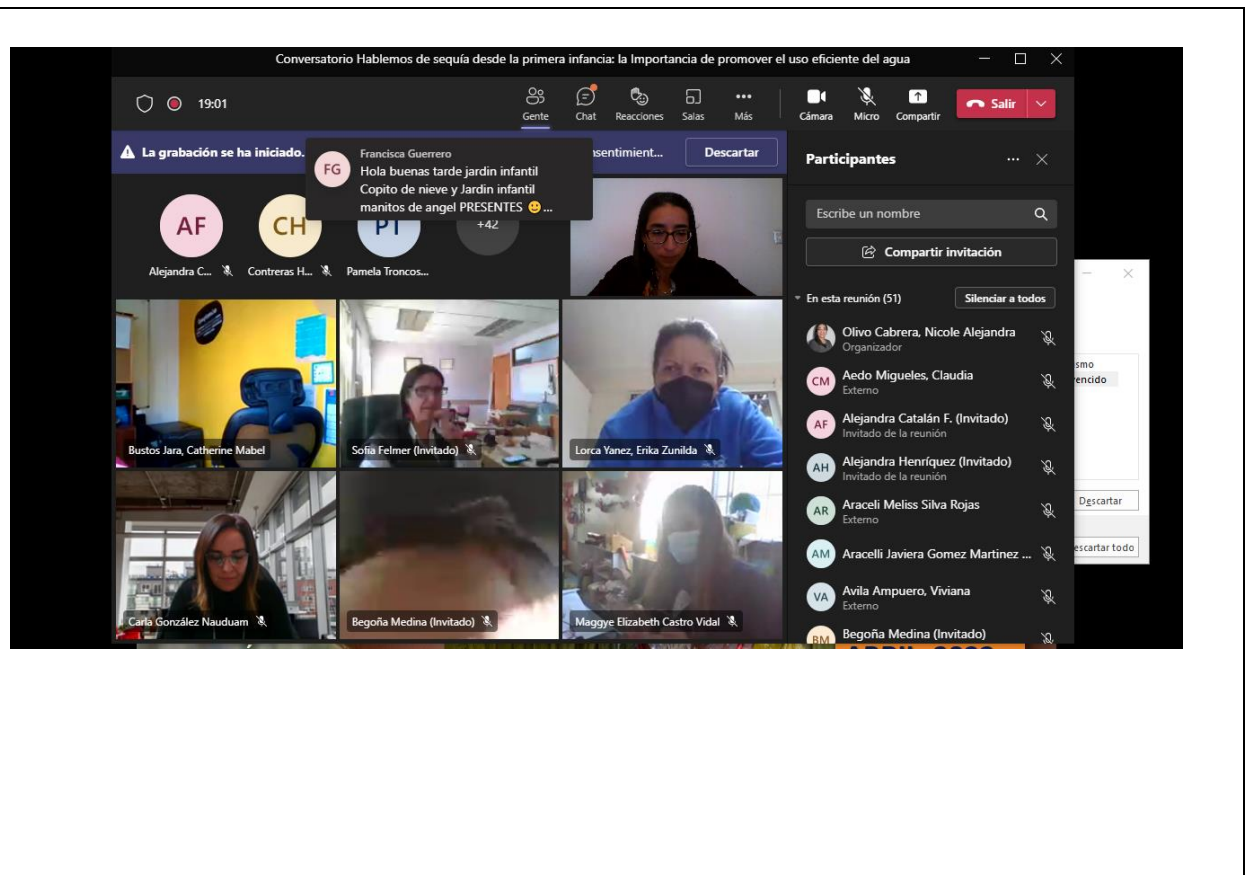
Conversatorio Hablemos de sequía desde la primera infancia: la Importancia de promover el uso eficiente del agua

19:01

Gente Chat Reacciones Salas Más Cámara Micro Compartir Salir

La grabación se ha iniciado. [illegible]nsentimient... Descartar

FG Francisca Guerrero
Hola buenas tarde jardin infantil Copito de nieve y Jardin infantil manitos de angel PRESENTES 🙂...

AF Alejandra C...
CH Contreras H...
PT Pamela Troncos...
+42

Bustos Jara, Catherine Mabel
Sofia Felmer (Invitado)
Lorca Yanez, Erika Zunilda
Carla González Nauduam
Begoña Medina (Invitado)
Maggye Elizabeth Castro Vidal

Participantes

Escribe un nombre

Compartir invitación

En esta reunión (51) Silenciar a todos

Olivo Cabrera, Nicole Alejandra
Organizador
CM Aedo Migueles, Claudia
Externo
AF Alejandra Catalán F. (Invitado)
Invitado de la reunión
AH Alejandra Henríquez (Invitado)
Invitado de la reunión
AR Araceli Meliss Silva Rojas
Externo
AM Aracelli Javiera Gomez Martinez ...
VA Avila Ampuero, Viviana
Externo
BM Begoña Medina (Invitado)

smo
encido
Descartar
escartar todo